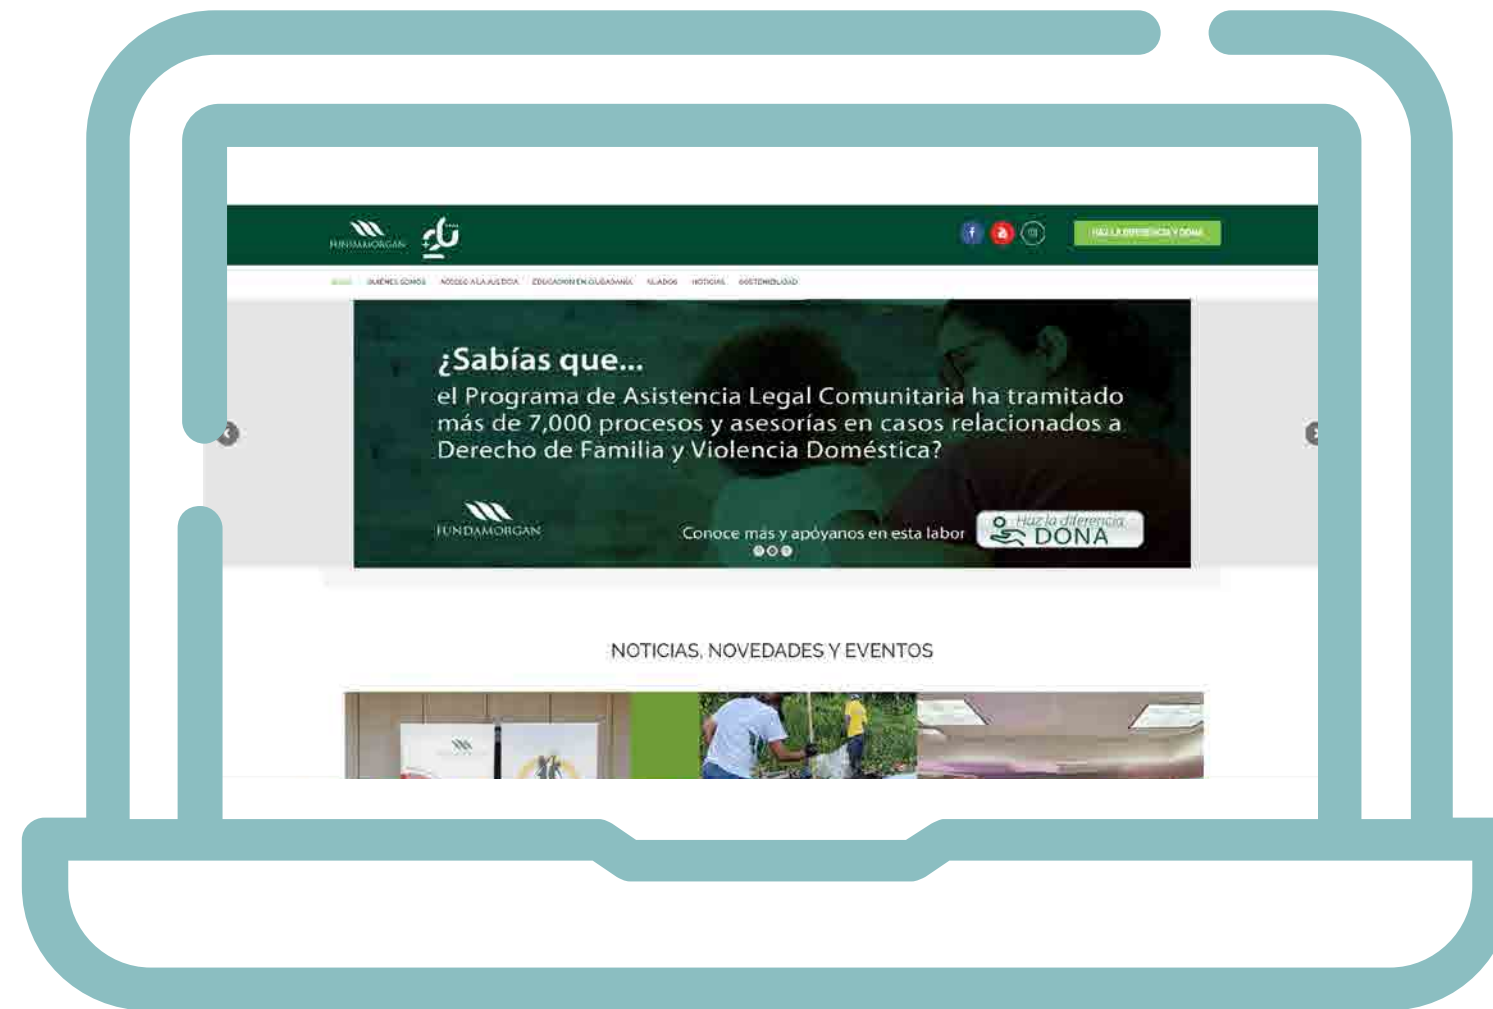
FUNDAMORGAN

HAZ LA DIFERENCIA Y DONA

INICIO QUIÉNES SOMOS ACCESO A LA JUSTICIA EDUCACIÓN EN CIUDADANÍA ALIADOS NOTICIAS SOSTENIBILIDAD

¿Sabías que...
el Programa de Asistencia Legal Comunitaria ha tramitado más de 7,000 procesos y asesorías en casos relacionados a Derecho de Familia y Violencia Doméstica?

FUNDAMORGAN

Conoce más y apóyanos en esta labor

Haz la diferencia
DONA

NOTICIAS, NOVEDADES Y EVENTOS